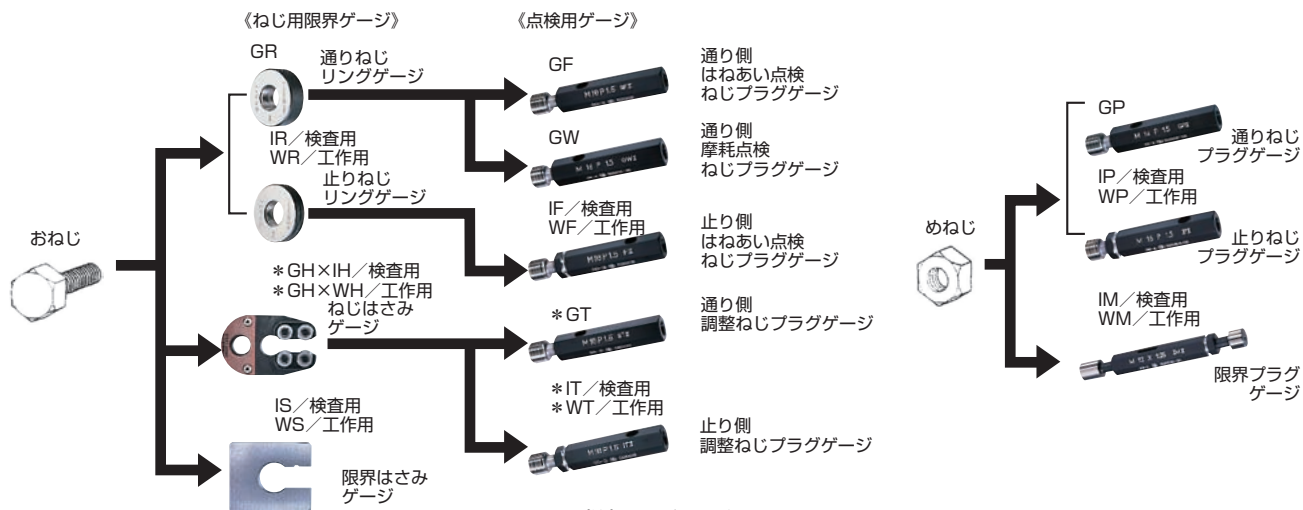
《ねじ用限界ゲージ》

《点検用ゲージ》

おねじ

GR
通りねじ
リングゲージ

IR／検査用
WR／工作用

止りねじ
リングゲージ

＊GH×IH／検査用
＊GH×WH／工作用
ねじはさみ
ゲージ

IS／検査用
WS／工作用

限界はさみ
ゲージ

GF
通り側
はねあい点検
ねじプラグゲージ

GW
通り側
摩耗点検
ねじプラグゲージ

IF／検査用
WF／工作用
止り側
はねあい点検
ねじプラグゲージ

＊GT
通り側
調整ねじプラグゲージ

＊IT／検査用
＊WT／工作用
止り側
調整ねじプラグゲージ

めねじ

GP
通りねじ
プラグゲージ

IP／検査用
WP／工作用
止りねじ
プラグゲージ

IM／検査用
WM／工作用
限界プラグ
ゲージ